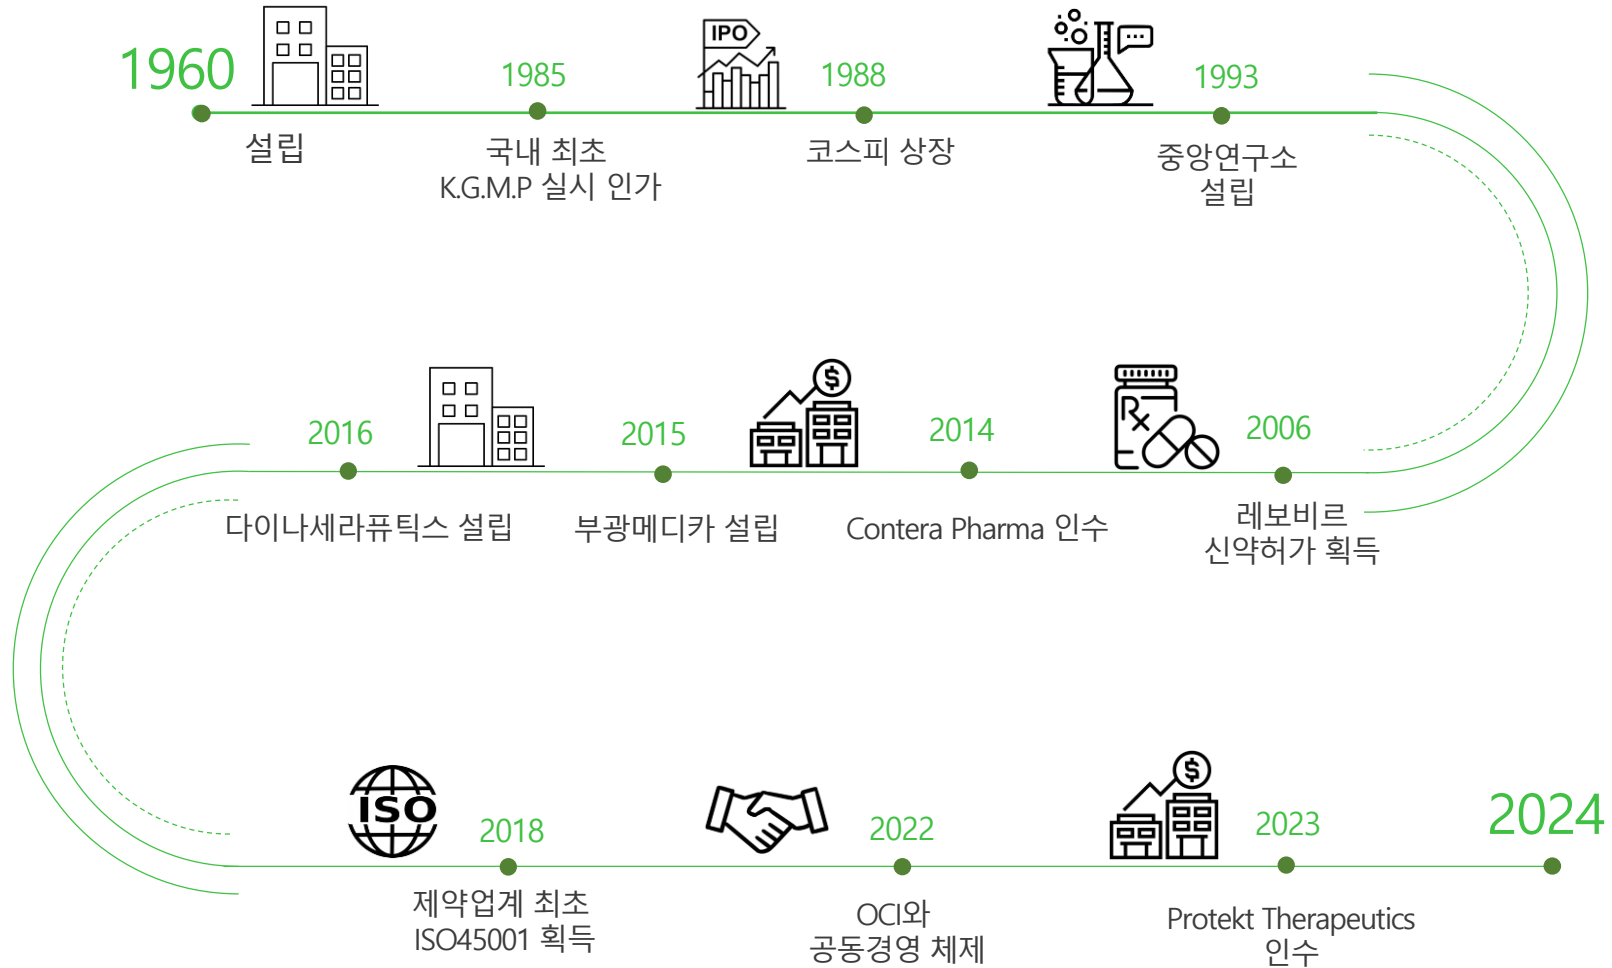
1960
설립

1985
국내 최초
K.G.M.P 실시 인가

IPO

1988
코스피 상장

1993
중앙연구소
설립

2016
다이나세라퓨틱스 설립

2015
부광메디카 설립

$

2014
Contera Pharma 인수

2006
레보비르
신약허가 획득

ISO

2018
제약업계 최초
ISO45001 획득

2022
OCI와
공동경영 체제

$

2023
Protekt Therapeutics
인수

2024